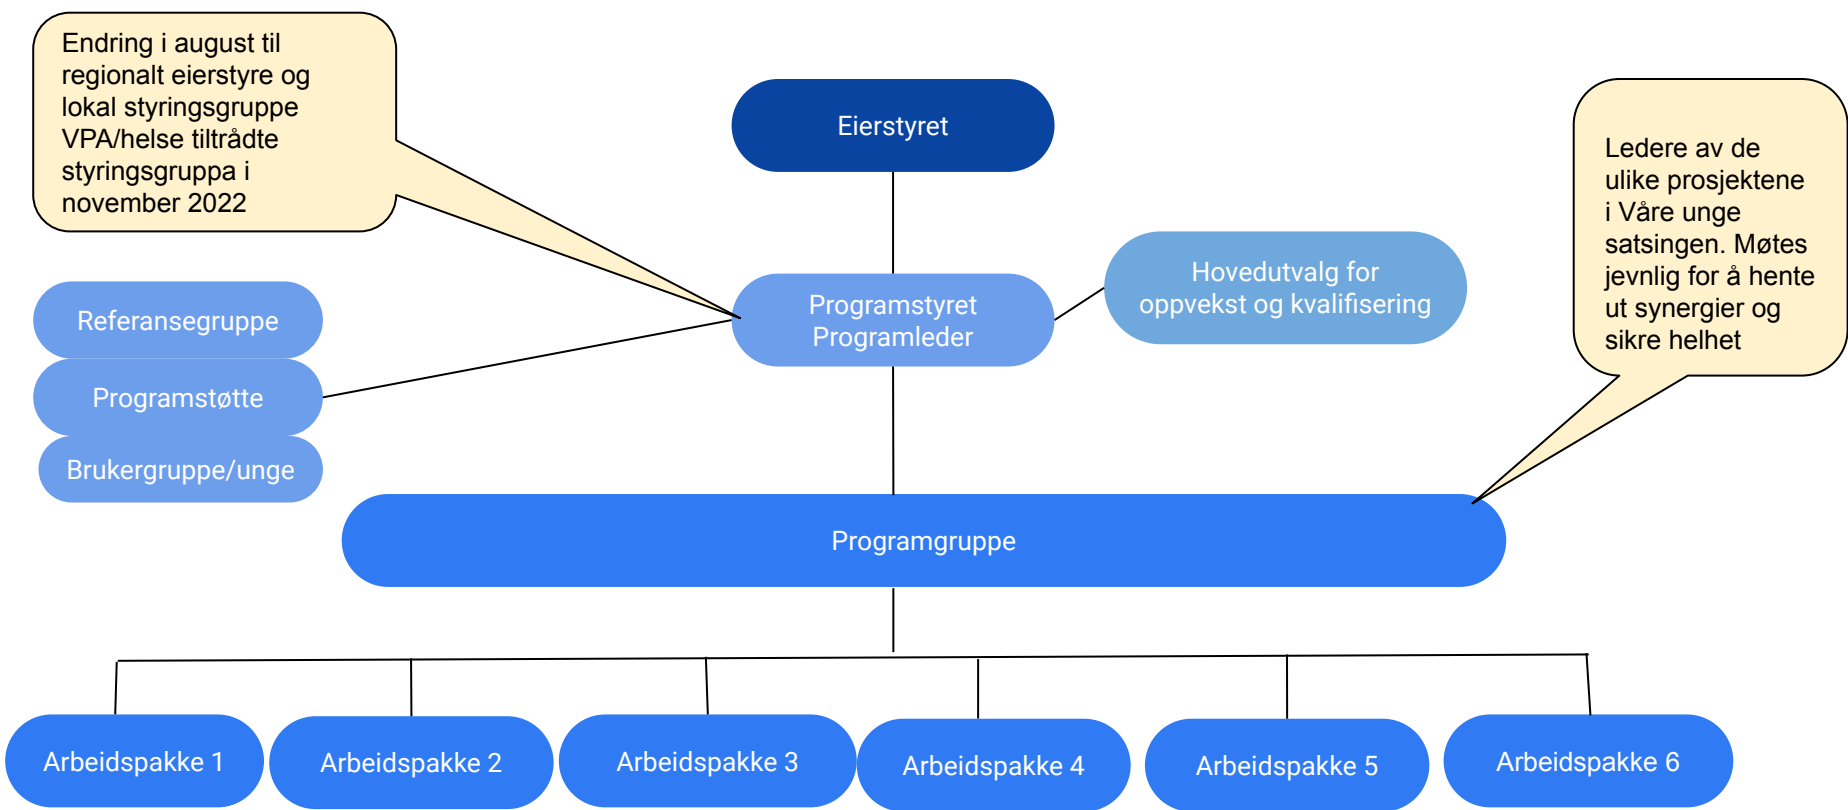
Endring i august til regionalt eierstyre og lokal styringsgruppe VPA/helse tiltrådte styringsgruppa i november 2022

Eierstyret

Ledere av de ulike prosjektene i Våre unge satsingen. Møtes jevnlig for å hente ut synergier og sikre helhet

Hovedutvalg for oppvekst og kvalifisering

Programstyret
Programleder

Referansegruppe

Programstøtte

Brukergruppe/unge

Programgruppe

Arbeidspakke 1

Arbeidspakke 2

Arbeidspakke 3

Arbeidspakke 4

Arbeidspakke 5

Arbeidspakke 6